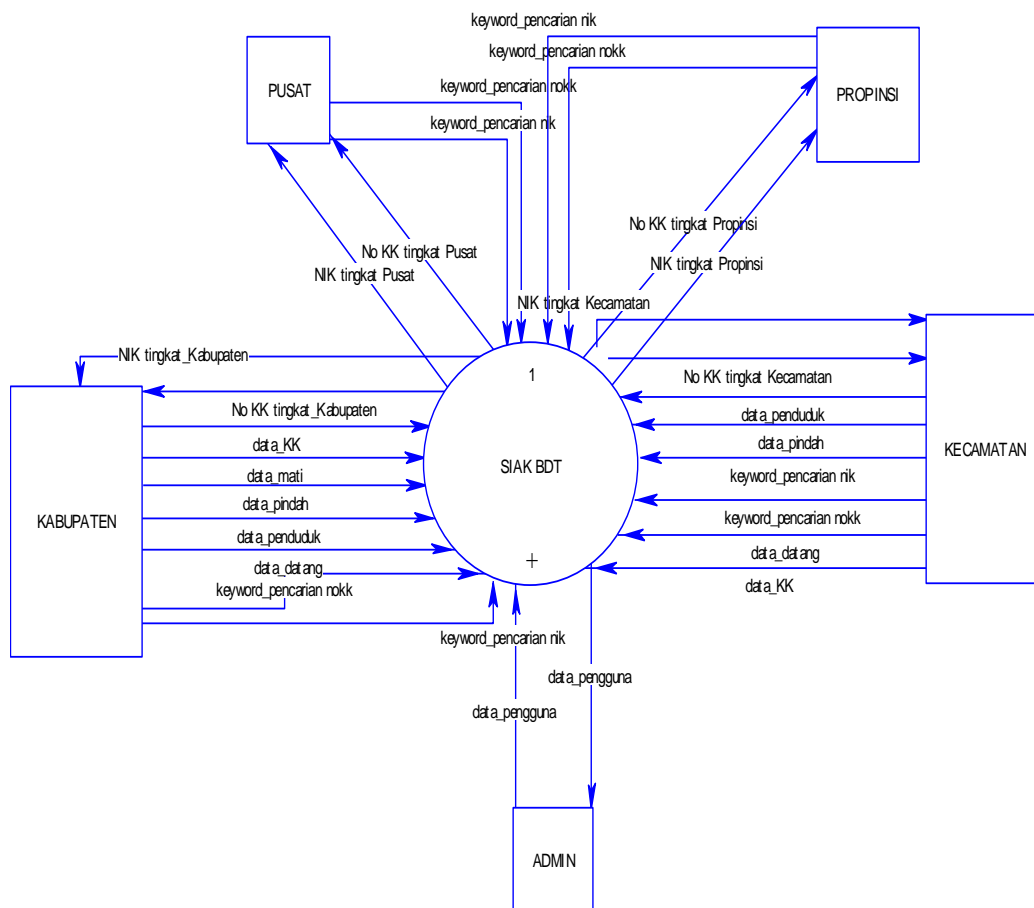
keyword_pencarian nik
keyword_pencarian nokk
PUSAT
keyword_pencarian nokk
keyword_pencarian nik
PROPINSI
No KK tingkat Propinsi
NIK tingkat Propinsi
No KK tingkat Pusat
NIK tingkat Pusat
NIK tingkat Kecamatan
NIK tingkat_Kabupaten
1
No KK tingkat Kecamatan
KABUPATEN
No KK tingkat_Kabupaten
data_KK
data_mati
data_pindah
data_penduduk
data_datang
keyword_pencarian nokk
SIAK BDT
+
data_penduduk
data_pindah
keyword_pencarian nik
keyword_pencarian nokk
data_datang
data_KK
KECAMATAN
keyword_pencarian nik
data_pengguna
data_pengguna
ADMIN